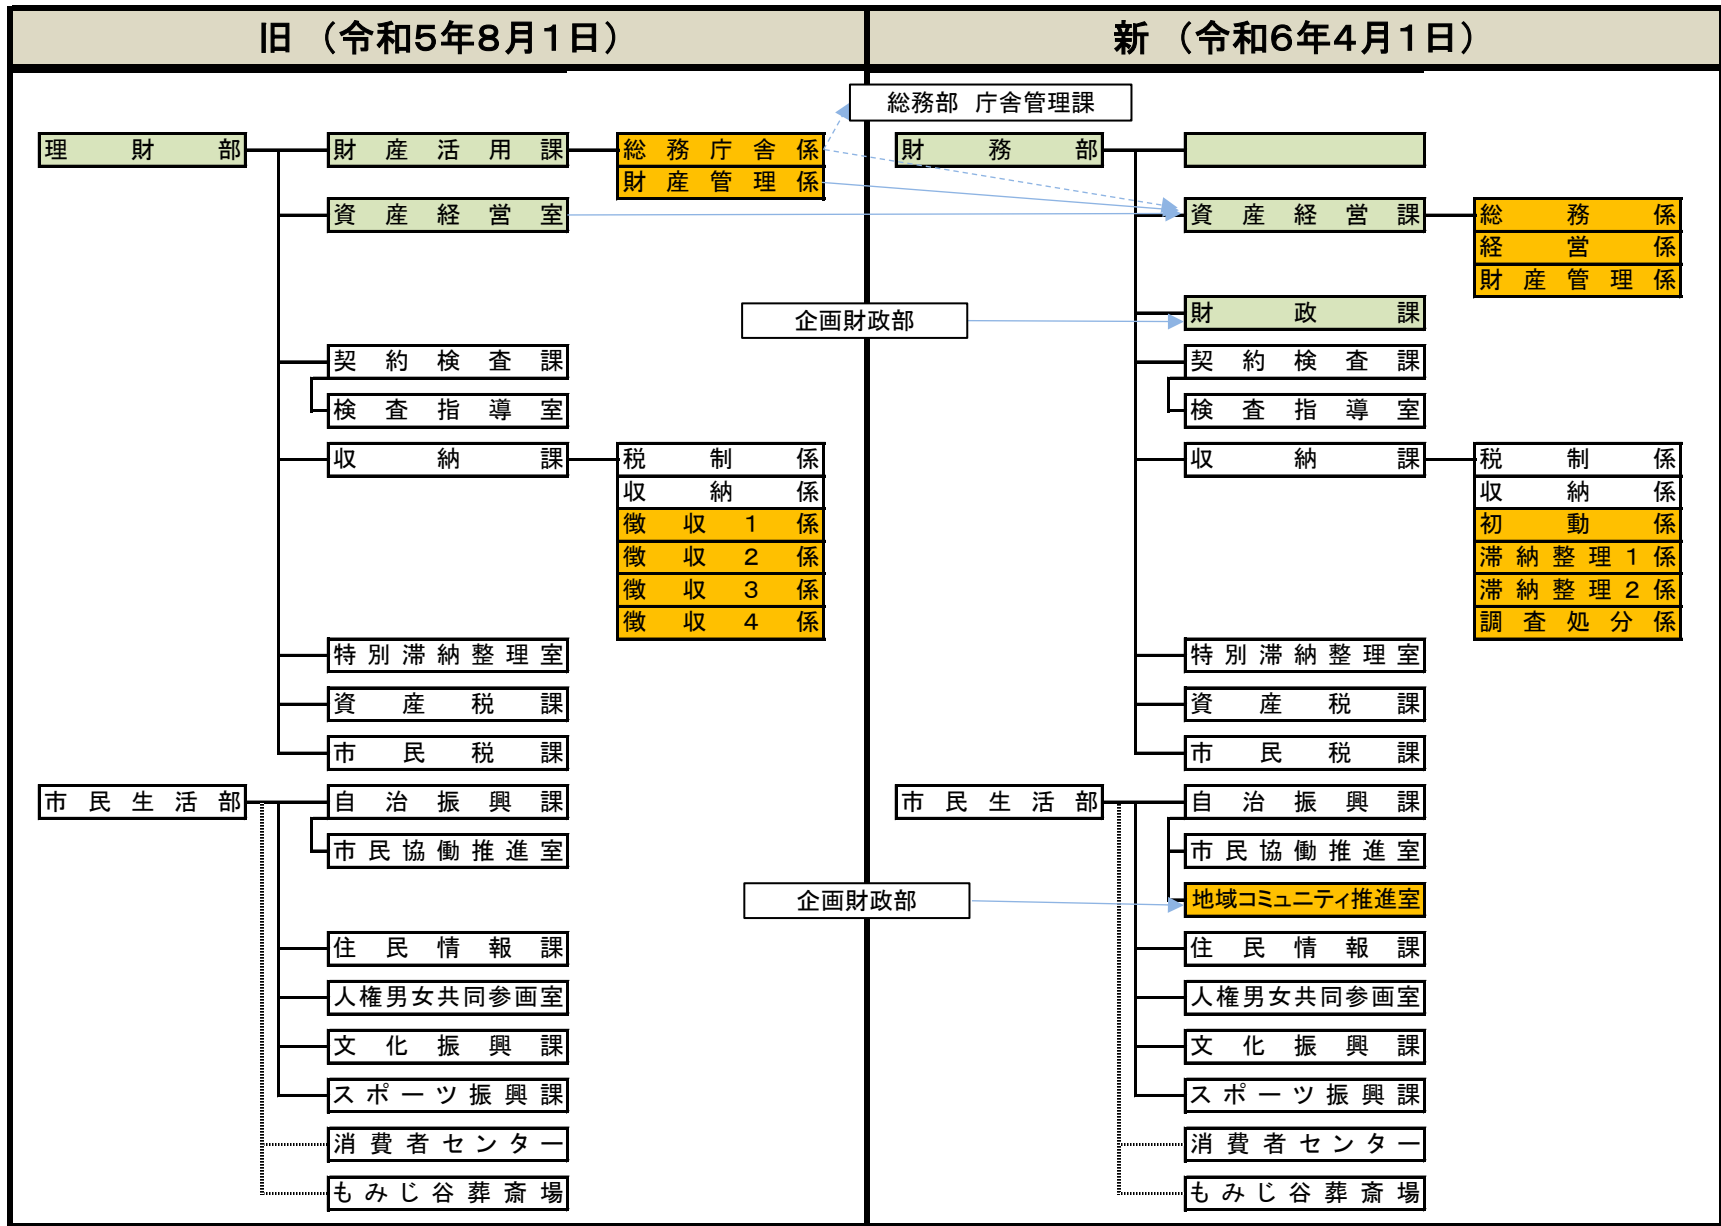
旧（令和5年8月1日）

理財部
財産活用課
総務庁舎係
財産管理係
資産経営室
契約検査課
検査指導室
収納課
税制係
収納係
徴収1係
徴収2係
徴収3係
徴収4係
特別滞納整理室
資産税課
市民税課

市民生活部
自治振興課
市民協働推進室
住民情報課
人権男女共同参画室
文化振興課
スポーツ振興課
消費者センター
もみじ谷葬斎場

新（令和6年4月1日）

総務部 庁舎管理課

財務部
資産経営課
総務係
経営係
財産管理係
企画財政部
財政課
契約検査課
検査指導室
収納課
税制係
収納係
初動係
滞納整理1係
滞納整理2係
調査処分係
特別滞納整理室
資産税課
市民税課

市民生活部
自治振興課
市民協働推進室
企画財政部
地域コミュニティ推進室
住民情報課
人権男女共同参画室
文化振興課
スポーツ振興課
消費者センター
もみじ谷葬斎場